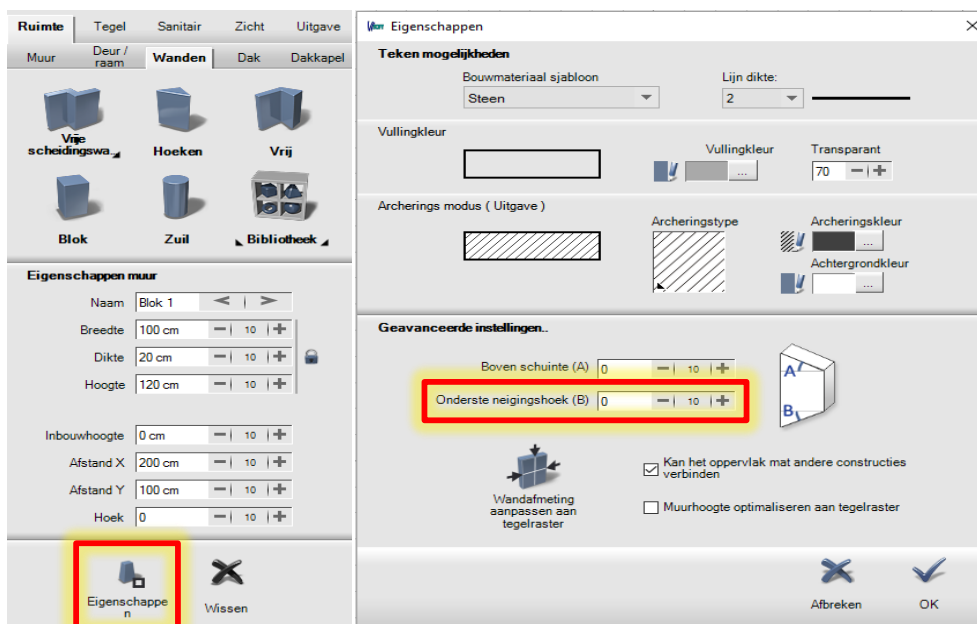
Ruimte Tegel Sanitair Zicht Uitgave
Muur Deur / raam Wanden Dak Dakkapel

Vrije scheidingswa..
Hoeken
Vrij
Blok
Zuil
Bibliotheek

Eigenschappen muur
Naam Blok 1
Breedte 100 cm 10
Dikte 20 cm 10
Hoogte 120 cm 10
Inbouwhoogte 0 cm 10
Afstand X 200 cm 10
Afstand Y 100 cm 10
Hoek 0 10

Eigenschappen
Wissen

Eigenschappen

Teken mogelijkheden
Bouwmateriaal sjabloon
Steen
Lijn dikte:
2

Vullingkleur
Vullingkleur ...
Transparant
70

Archerings modus ( Uitgave )
Archeringstype
Archeringskleur ...
Achtergrondkleur ...

Geavanceerde instellingen..
Boven schuinte (A) 0 10
Onderste neigingshoek (B) 0 10
A
B

Wandafmeting aanpassen aan tegelraster
Kan het oppervlak mat andere constructies verbinden
Muurhoogte optimaliseren aan tegelraster

Afbreken
OK